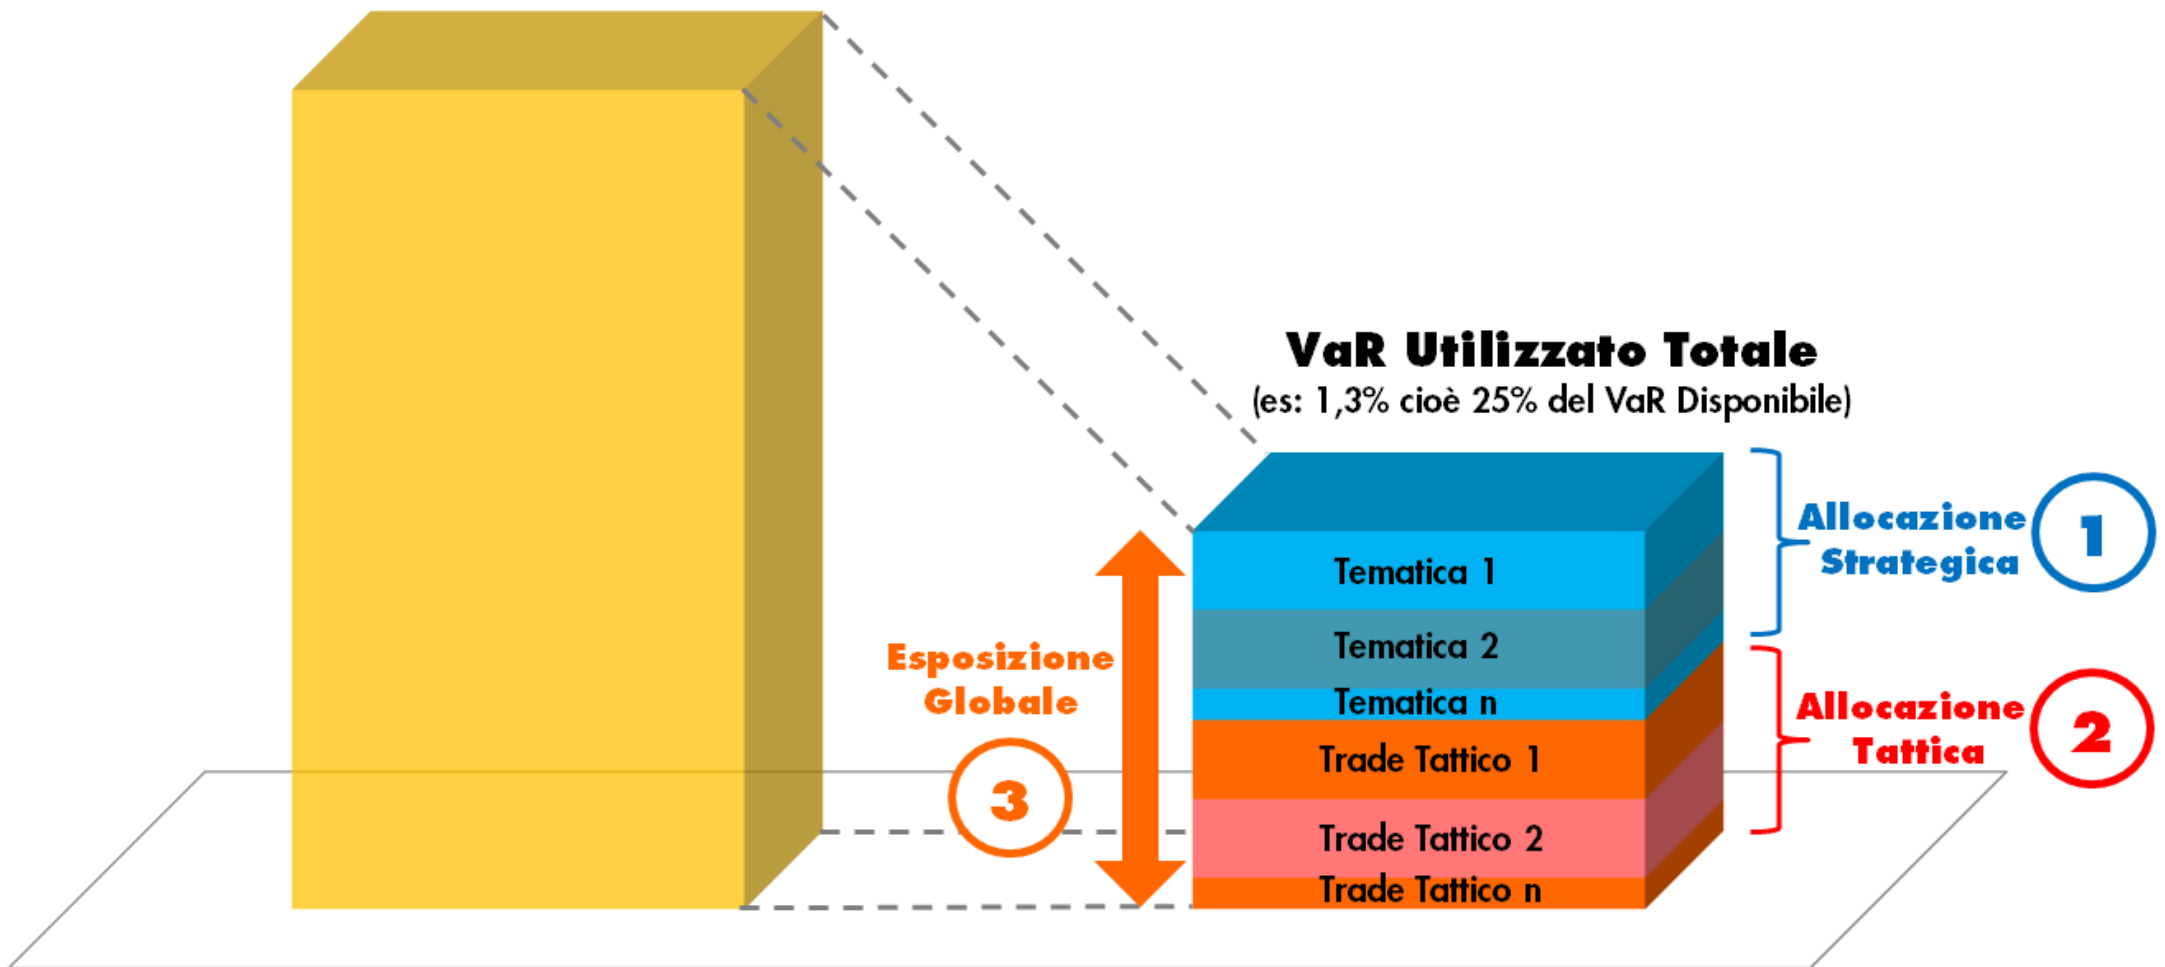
VaR Utilizzato Totale
(es: 1,3% cioè 25% del VaR Disponibile)

Tematica 1
Tematica 2
Tematica n
Trade Tattico 1
Trade Tattico 2
Trade Tattico n

Allocazione Strategica
1

Allocazione Tattica
2

Esposizione Globale
3